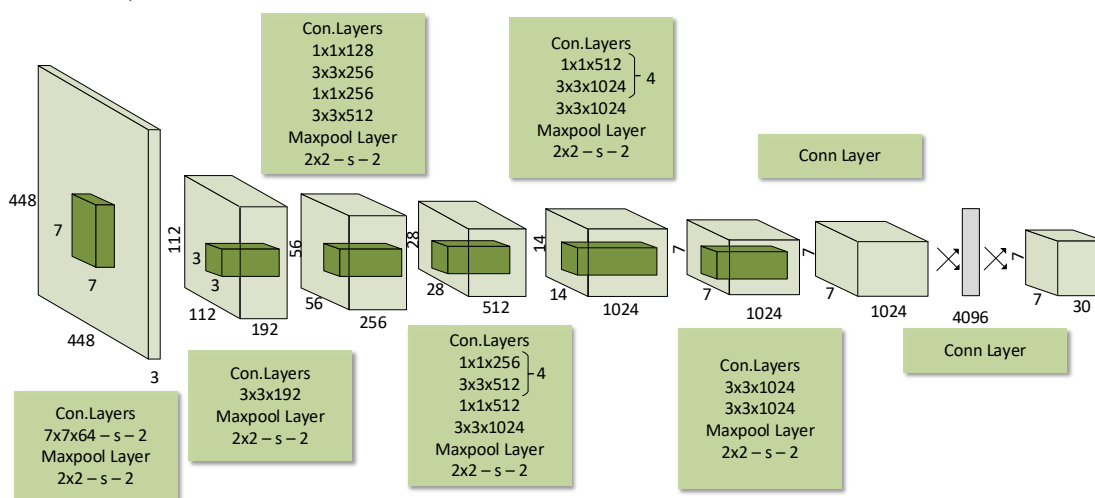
Con.Layers
1x1x128
3x3x256
1x1x256
3x3x512
Maxpool Layer
2x2 – s – 2

Con.Layers
1x1x512
3x3x1024
4
3x3x1024
Maxpool Layer
2x2 – s – 2

Conn Layer

448
7
7
448
3

112
3
3
112
192

56
56
256

28
28
512

14
14
1024

7
7
1024

7
7
1024

4096

7
7
30

Conn Layer

Con.Layers
3x3x192
Maxpool Layer
2x2 – s – 2

Con.Layers
1x1x256
3x3x512
4
1x1x512
3x3x1024
Maxpool Layer
2x2 – s – 2

Con.Layers
3x3x1024
3x3x1024
Maxpool Layer
2x2 – s – 2

Con.Layers
7x7x64 – s – 2
Maxpool Layer
2x2 – s – 2